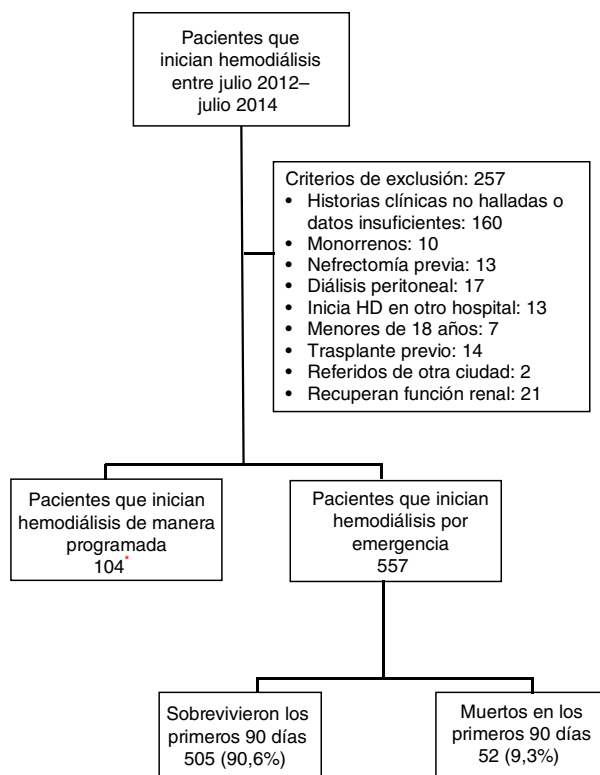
Pacientes que inician hemodiálisis entre julio 2012–julio 2014

Criterios de exclusión: 257
• Historias clínicas no halladas o datos insuficientes: 160
• Monorrenos: 10
• Nefrectomía previa: 13
• Diálisis peritoneal: 17
• Inicia HD en otro hospital: 13
• Menores de 18 años: 7
• Trasplante previo: 14
• Referidos de otra ciudad: 2
• Recuperan función renal: 21

Pacientes que inician hemodiálisis de manera programada 104*

Pacientes que inician hemodiálisis por emergencia 557

Sobrevivieron los primeros 90 días 505 (90,6%)

Muertos en los primeros 90 días 52 (9,3%)